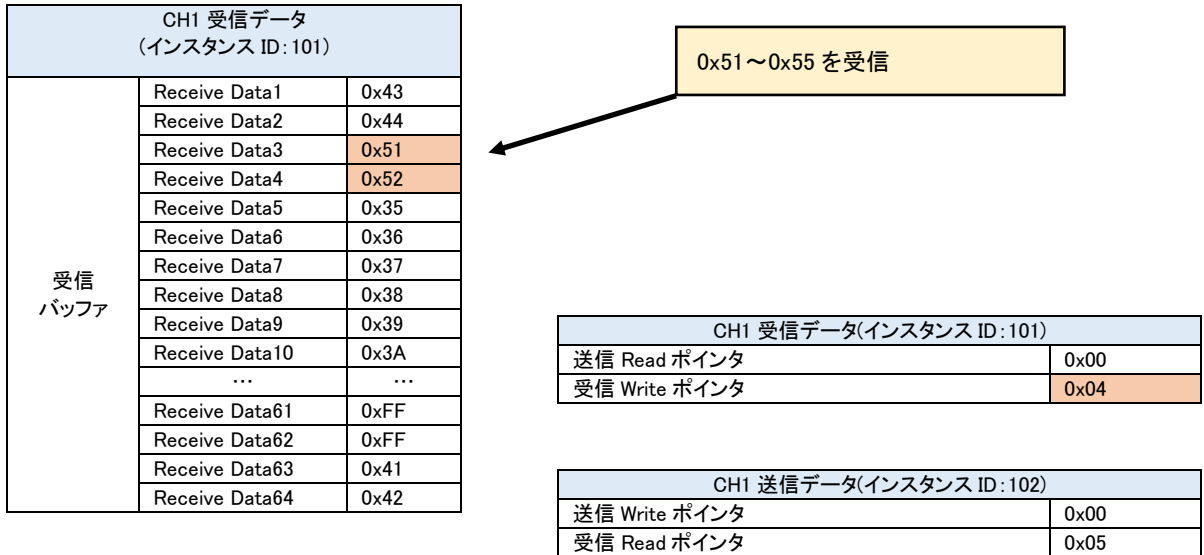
| CH1 受信データ (インスタンス ID:101) | | |
|---|---|---|
| 受信バッファ | Receive Data1 | 0x43 |
| | Receive Data2 | 0x44 |
| | Receive Data3 | 0x51 |
| | Receive Data4 | 0x52 |
| | Receive Data5 | 0x35 |
| | Receive Data6 | 0x36 |
| | Receive Data7 | 0x37 |
| | Receive Data8 | 0x38 |
| | Receive Data9 | 0x39 |
| | Receive Data10 | 0x3A |
| | … | … |
| | Receive Data61 | 0xFF |
| | Receive Data62 | 0xFF |
| | Receive Data63 | 0x41 |
| | Receive Data64 | 0x42 |

0x51〜0x55 を受信

| CH1 受信データ(インスタンス ID:101) | |
|---|---|
| 送信 Read ポインタ | 0x00 |
| 受信 Write ポインタ | 0x04 |

| CH1 送信データ(インスタンス ID:102) | |
|---|---|
| 送信 Write ポインタ | 0x00 |
| 受信 Read ポインタ | 0x05 |